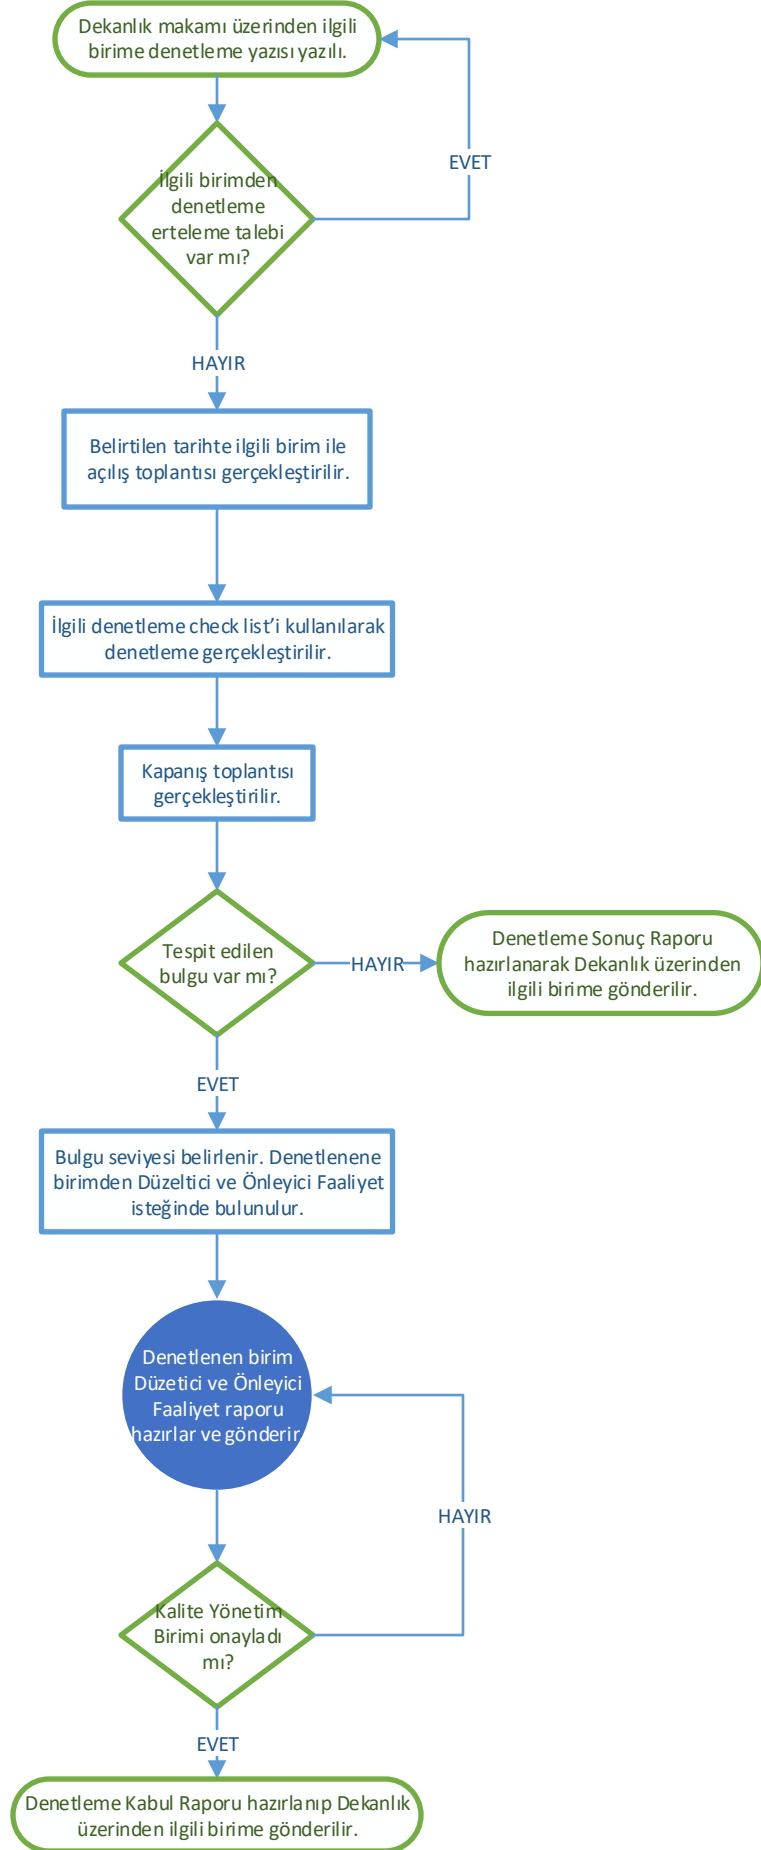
Dekanlık makamı üzerinden ilgili birime denetleme yazısı yazılı.

İlgili birimden denetleme erteleme talebi var mı?

EVET

HAYIR

Belirtilen tarihte ilgili birim ile açılış toplantısı gerçekleştirilir.

İlgili denetleme check list'i kullanılarak denetleme gerçekleştirilir.

Kapanış toplantısı gerçekleştirilir.

Tespit edilen bulgu var mı?

HAYIR

Denetleme Sonuç Raporu hazırlanarak Dekanlık üzerinden ilgili birime gönderilir.

EVET

Bulgu seviyesi belirlenir. Denetlenene birimden Düzeltici ve Önleyici Faaliyet isteğinde bulunulur.

Denetlenen birim Düzetici ve Önleyici Faaliyet raporu hazırlar ve gönderir

HAYIR

Kalite Yönetim Birimi onayladı mı?

EVET

Denetleme Kabul Raporu hazırlanıp Dekanlık üzerinden ilgili birime gönderilir.